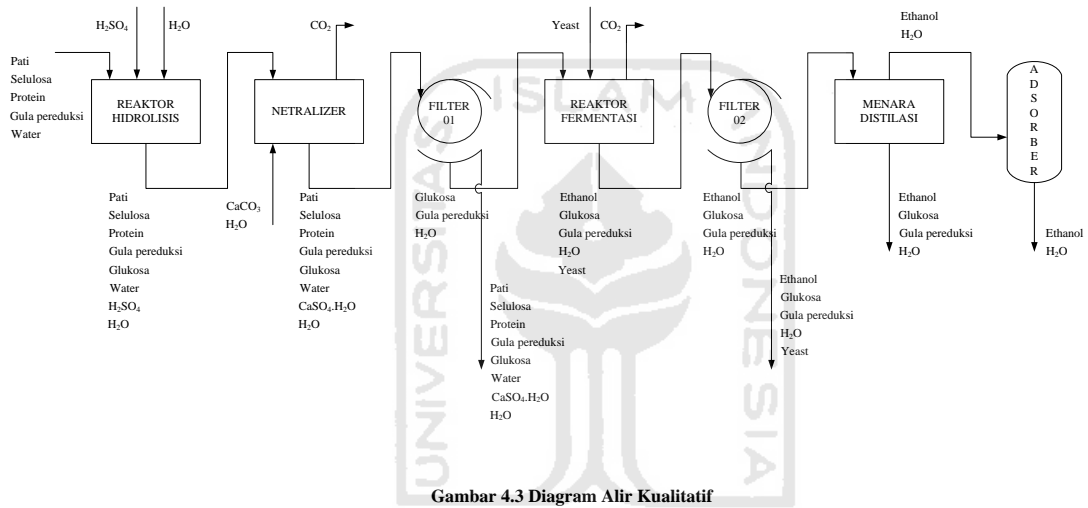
$H_2SO_4$ $H_2O$

Pati
Selulosa
Protein
Gula pereduksi
Water

REAKTOR HIDROLISIS

Pati
Selulosa
Protein
Gula pereduksi
Glukosa
Water
$H_2SO_4$
$H_2O$

$CO_2$

NETRALIZER

$CaCO_3$
$H_2O$

Pati
Selulosa
Protein
Gula pereduksi
Glukosa
Water
$CaSO_4.H_2O$
$H_2O$

FILTER 01

Glukosa
Gula pereduksi
$H_2O$

Pati
Selulosa
Protein
Gula pereduksi
Glukosa
Water
$CaSO_4.H_2O$
$H_2O$

Yeast $CO_2$

REAKTOR FERMENTASI

Ethanol
Glukosa
Gula pereduksi
$H_2O$
Yeast

FILTER 02

Ethanol
Glukosa
Gula pereduksi
$H_2O$

Ethanol
Glukosa
Gula pereduksi
$H_2O$
Yeast

Ethanol
$H_2O$

MENARA DISTILASI

Ethanol
Glukosa
Gula pereduksi
$H_2O$

A D S O R B E R

Ethanol
$H_2O$

Gambar 4.3 Diagram Alir Kualitatif